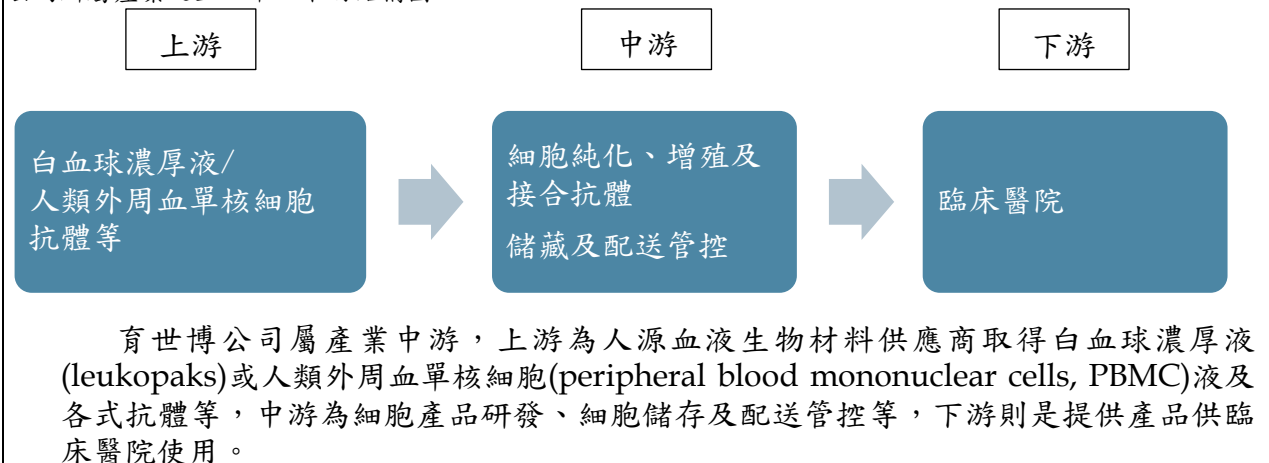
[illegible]

上游

中游

下游

白血球濃厚液/
人類外周血單核細胞
抗體等

細胞純化、增殖及
接合抗體
儲藏及配送管控

臨床醫院

育世博公司屬產業中游，上游為人源血液生物材料供應商取得白血球濃厚液(leukopaks)或人類外周血單核細胞(peripheral blood mononuclear cells, PBMC)液及各式抗體等，中游為細胞產品研發、細胞儲存及配送管控等，下游則是提供產品供臨床醫院使用。